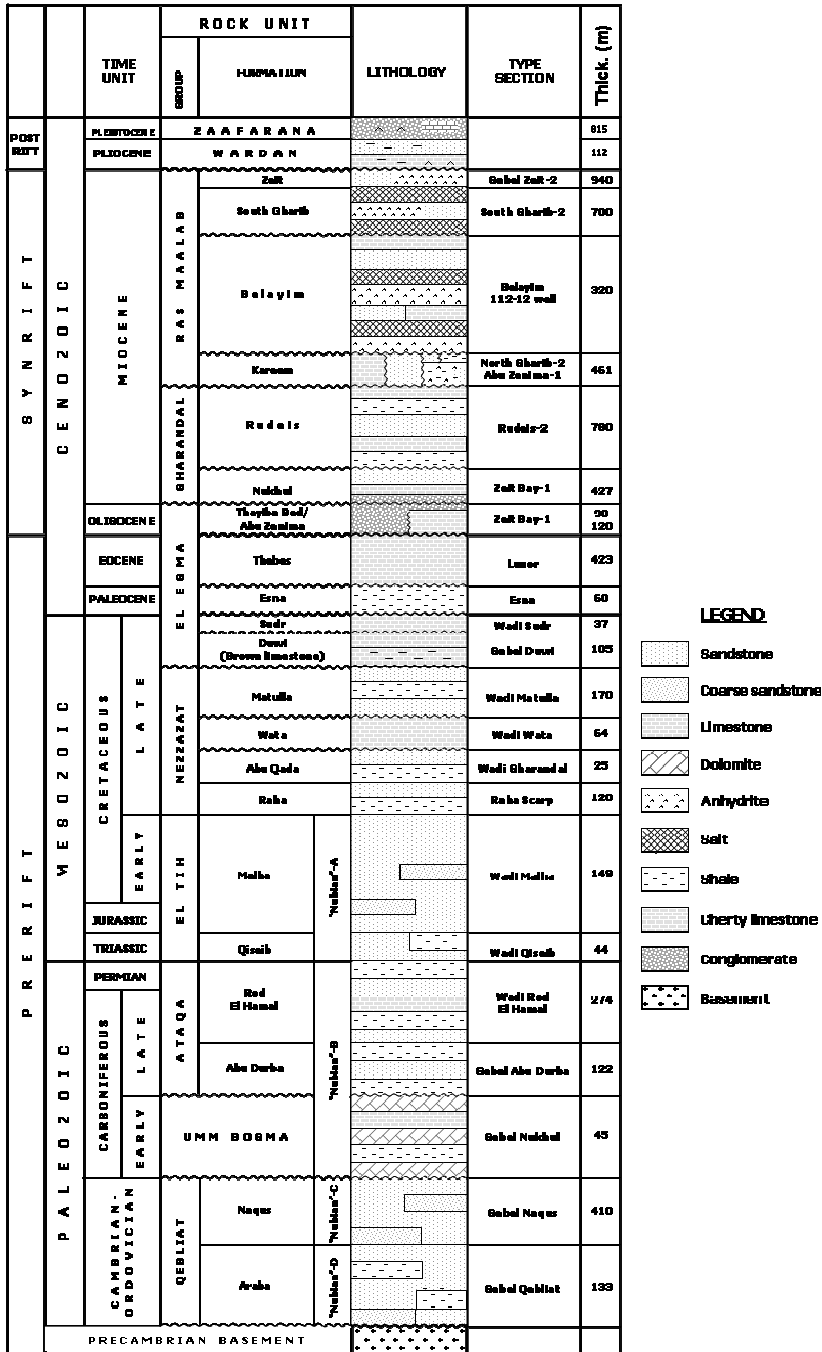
| | | TIME UNIT | | ROCK UNIT GROUP | FORMATION | LITHOLOGY | TYPE SECTION | Thick. (m) |
|---|---|---|---|---|---|---|---|---|
| POST RIFT | | PLEISTOCENE | | ZAAFARANA | | | | 815 |
| | | PLIOCENE | | WARDAN | | | | 112 |
| SYNRIFT | CENOZOIC | MIOCENE | | RAS MAALAB | Zeit | | Gebel Zeit-2 | 940 |
| | | | | | South Gharib | | South Gharib-2 | 700 |
| | | | | | Belayim | | Belayim 112-12 well | 320 |
| | | | | | Kareem | | North Gharib-2 Abu Zenima-1 | 461 |
| | | | | GHARANDAL | Rudeis | | Rudeis-2 | 780 |
| | | | | | Nukhul | | Zeit Bay-1 | 427 |
| | | OLIGOCENE | | EL EGMA | Tayiba Red/ Abu Zenima | | Zeit Bay-1 | 90 120 |
| PRERIFT | | EOCENE | | | Thebes | | Luxor | 423 |
| | | PALEOCENE | | | Esna | | Esna | 60 |
| | MESOZOIC | CRETACEOUS | LATE | | Sudr | | Wadi Sudr | 37 |
| | | | | | Duwi (Brown limestone) | | Gebel Duwi | 105 |
| | | | | NEZZAZAT | Matulla | | Wadi Matulla | 170 |
| | | | | | Wata | | Wadi Wata | 64 |
| | | | | | Abu Qada | | Wadi Gharandal | 25 |
| | | | | | Raha | | Raha Scarp | 120 |
| | | | EARLY | EL TIH | Malha | "Nubian"-A | Wadi Malha | 149 |
| | | JURASSIC | | | | | | |
| | | TRIASSIC | | | Qiseib | | Wadi Qiseib | 44 |
| | PALEOZOIC | PERMIAN | | ATAQA | Rod El Hamal | "Nubian"-B | Wadi Rod El Hamal | 274 |
| | | CARBONIFEROUS | LATE | | Abu Durba | | Gebel Abu Durba | 122 |
| | | | EARLY | UMM BOGMA | | | Gebel Nukhul | 45 |
| | | CAMBRIAN-ORDOVICIAN | | QEBLIAT | Naqus | "Nubian"-C | Gebel Naqus | 410 |
| | | | | | Araba | "Nubian"-D | Gebel Qebliat | 133 |
| | PRECAMBRIAN BASEMENT | | | | | | | |

LEGEND
Sandstone
Coarse sandstone
Limestone
Dolomite
Anhydrite
Salt
Shale
Cherty limestone
Conglomerate
Basement